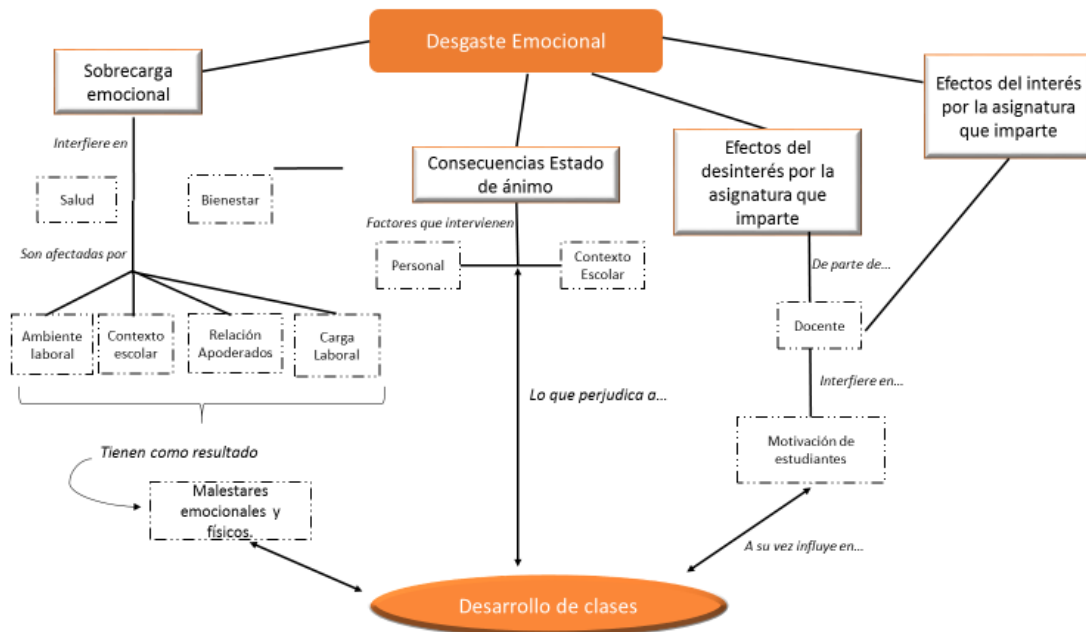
Desgaste Emocional

Sobrecarga emocional

Interfiere en

Salud

Bienestar

Son afectadas por

Ambiente laboral

Contexto escolar

Relación Apoderados

Carga Laboral

Tienen como resultado

Malestares emocionales y físicos.

Consecuencias Estado de ánimo

Factores que intervienen

Personal

Contexto Escolar

Lo que perjudica a...

Efectos del desinterés por la asignatura que imparte

De parte de...

Docente

Interfiere en...

Motivación de estudiantes

A su vez influye en...

Efectos del interés por la asignatura que imparte

Desarrollo de clases